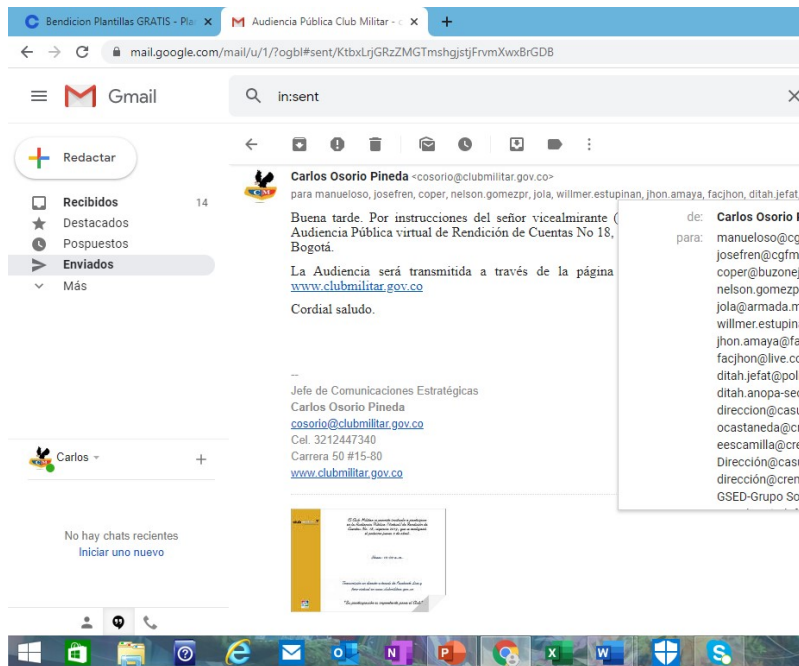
Bendicion Plantillas GRATIS - Pla ×
Audiencia Pública Club Militar - ×
+
mail.google.com/mail/u/1/?ogbl#sent/KtbxLrjGRzZMGTmshgjstjFrvmXwxBrGDB

Gmail
in:sent

Redactar
Recibidos 14
Destacados
Pospuestos
Enviados
Más

Carlos

No hay chats recientes
Iniciar uno nuevo

Carlos Osorio Pineda <cosorio@clubmilitar.gov.co>
para manueloso, josefren, coper, nelson.gomezpr, jola, willmer.estupinan, jhon.amaya, facjhon, ditah.jefat

Buena tarde. Por instrucciones del señor vicealmirante ( Audiencia Pública virtual de Rendición de Cuentas No 18, Bogotá.

La Audiencia será transmitida a través de la página www.clubmilitar.gov.co

Cordial saludo.

--
Jefe de Comunicaciones Estratégicas
Carlos Osorio Pineda
cosorio@clubmilitar.gov.co
Cel. 3212447340
Carrera 50 #15-80
www.clubmilitar.gov.co

de: Carlos Osorio
para: manueloso@cg
josefren@cgfm
coper@buzonej
nelson.gomezp
jola@armada.m
willmer.estupina
jhon.amaya@fa
facjhon@live.co
ditah.jefat@pol
ditah.anopa-sec
direccion@casu
ocastaneda@cr
eescamilla@cre
Dirección@casu
dirección@crem
GSED-Grupo So